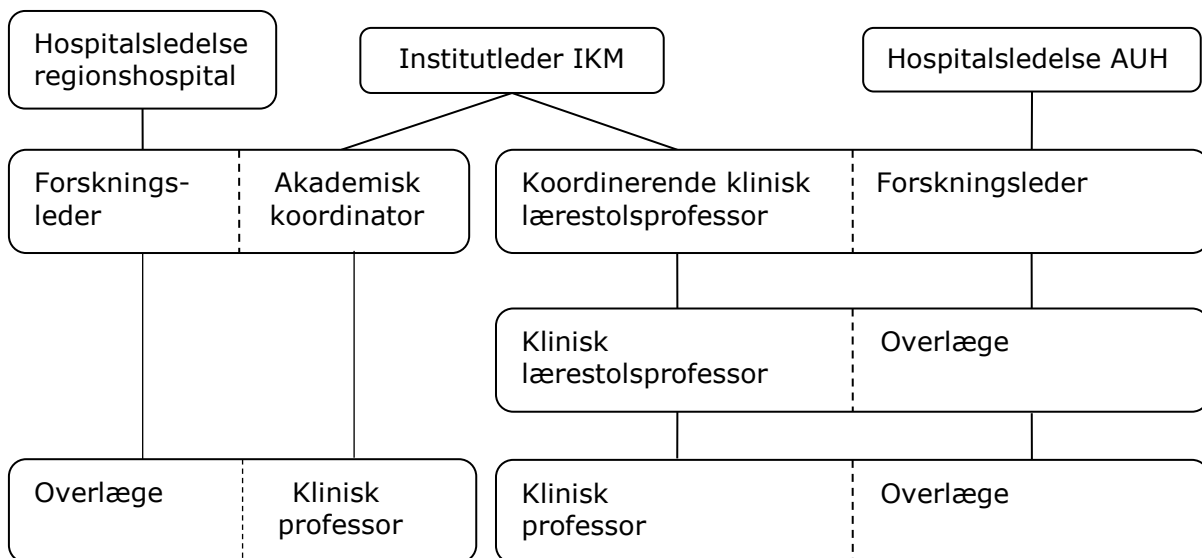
Hospitalsledelse regionshospital

Institutleder IKM

Hospitalsledelse AUH

Forskningsleder

Akademisk koordinator

Koordinerende klinisk lærestolsprofessor

Forskningsleder

Klinisk lærestolsprofessor

Overlæge

Overlæge

Klinisk professor

Klinisk professor

Overlæge